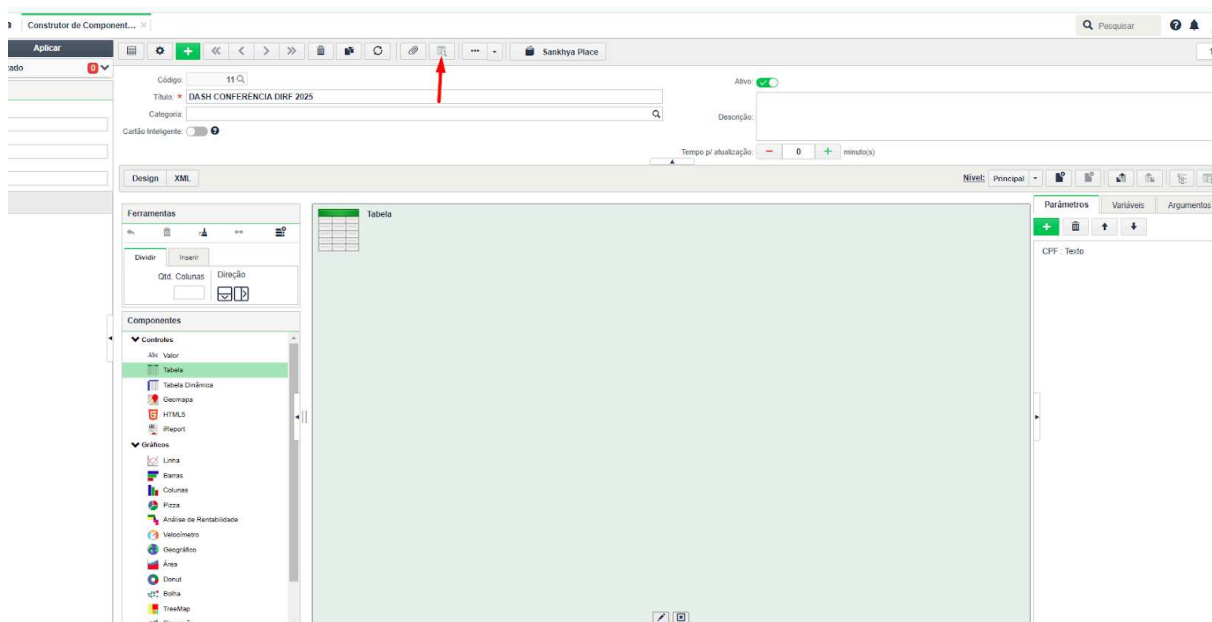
Construtor de Component... ×

Pesquisar

Aplicar

ado 0

Sankhya Place

Código: 11

Título: * DASH CONFERÊNCIA DIRF 2025

Categoria:

Cartão Inteligente:

Ativo:

Descrição:

Tempo p/ atualização: − 0 + minuto(s)

Design XML

Nível: Principal

Ferramentas

Dividir Inserir

Qtd. Colunas Direção

Componentes

Controles

Valor

Tabela

Tabela Dinâmica

Geomapa

HTML5

iReport

Gráficos

Linha

Barras

Colunas

Pizza

Análise de Rentabilidade

Velocímetro

Geográfico

Área

Donut

Bolha

TreeMap

Tabela

Parâmetros Variáveis Argumentos

CPF : Texto